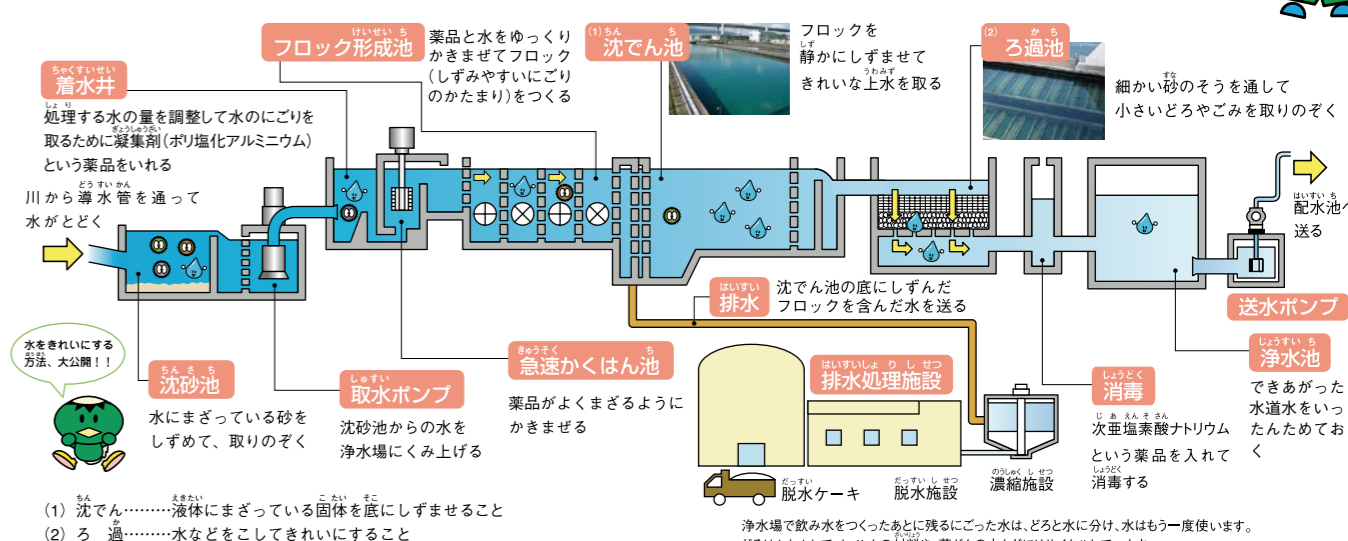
着水井
処理する水の量を調整して水のにごりを取るために凝集剤（ポリ塩化アルミニウム）という薬品をいれる

川から導水管を通って水がとどく

フロック形成池
薬品と水をゆっくりかきまぜてフロック（しずみやすいにごりのかたまり）をつくる

(1) 沈でん池
フロックを静かにしずませてきれいな上水を取る

(2) ろ過池
細かい砂のそうを通して小さいどろやごみを取りのぞく

配水池へ送る

水をきれいにする方法、大公開！！

沈砂池
水にまざっている砂をしずめて、取りのぞく

取水ポンプ
沈砂池からの水を浄水場にくみ上げる

急速かくはん池
薬品がよくまざるようにかきまぜる

排水
沈でん池の底にしずんだフロックを含んだ水を送る

排水処理施設

脱水ケーキ
脱水施設
濃縮施設

消毒
次亜塩素酸ナトリウムという薬品を入れて消毒する

送水ポンプ

浄水池
できあがった水道水をいったんためておく

(1) 沈でん………液体にまざっている固体を底にしずませること
(2) ろ　過………水などをこしてきれいにすること

浄水場で飲み水をつくったあとに残るにごった水は、どろと水に分け、水はもう一度使います。
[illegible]